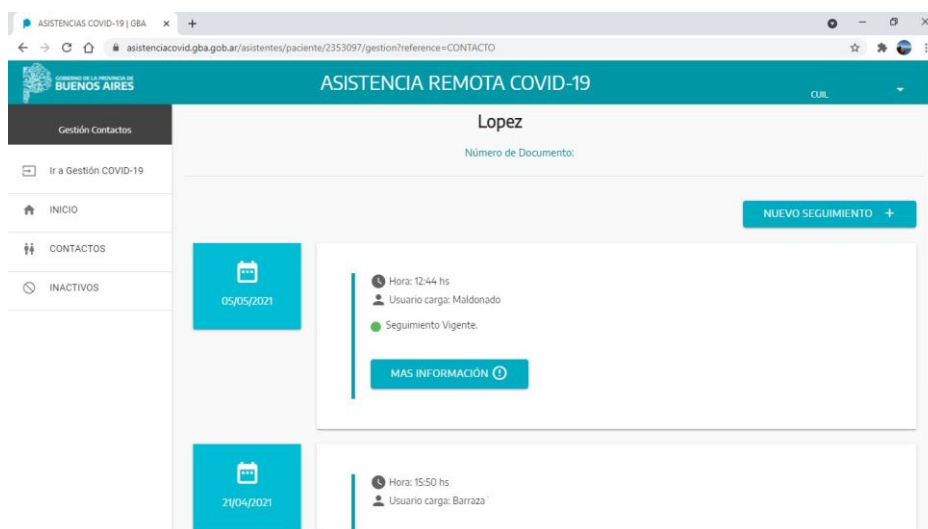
ASISTENCIAS COVID-19 | GBA ×
asistenciacovid.gba.gob.ar/asistentes/paciente/2353097/gestion?reference=CONTACTO

GOBIERNO DE LA PROVINCIA DE BUENOS AIRES
ASISTENCIA REMOTA COVID-19
CUIL

Gestión Contactos
Ir a Gestión COVID-19
INICIO
CONTACTOS
INACTIVOS

Lopez
Número de Documento:

NUEVO SEGUIMIENTO +

05/05/2021
Hora: 12:44 hs
Usuario carga: Maldonado
Seguimiento Vigente.
MAS INFORMACIÓN

21/04/2021
Hora: 15:50 hs
Usuario carga: Barraza